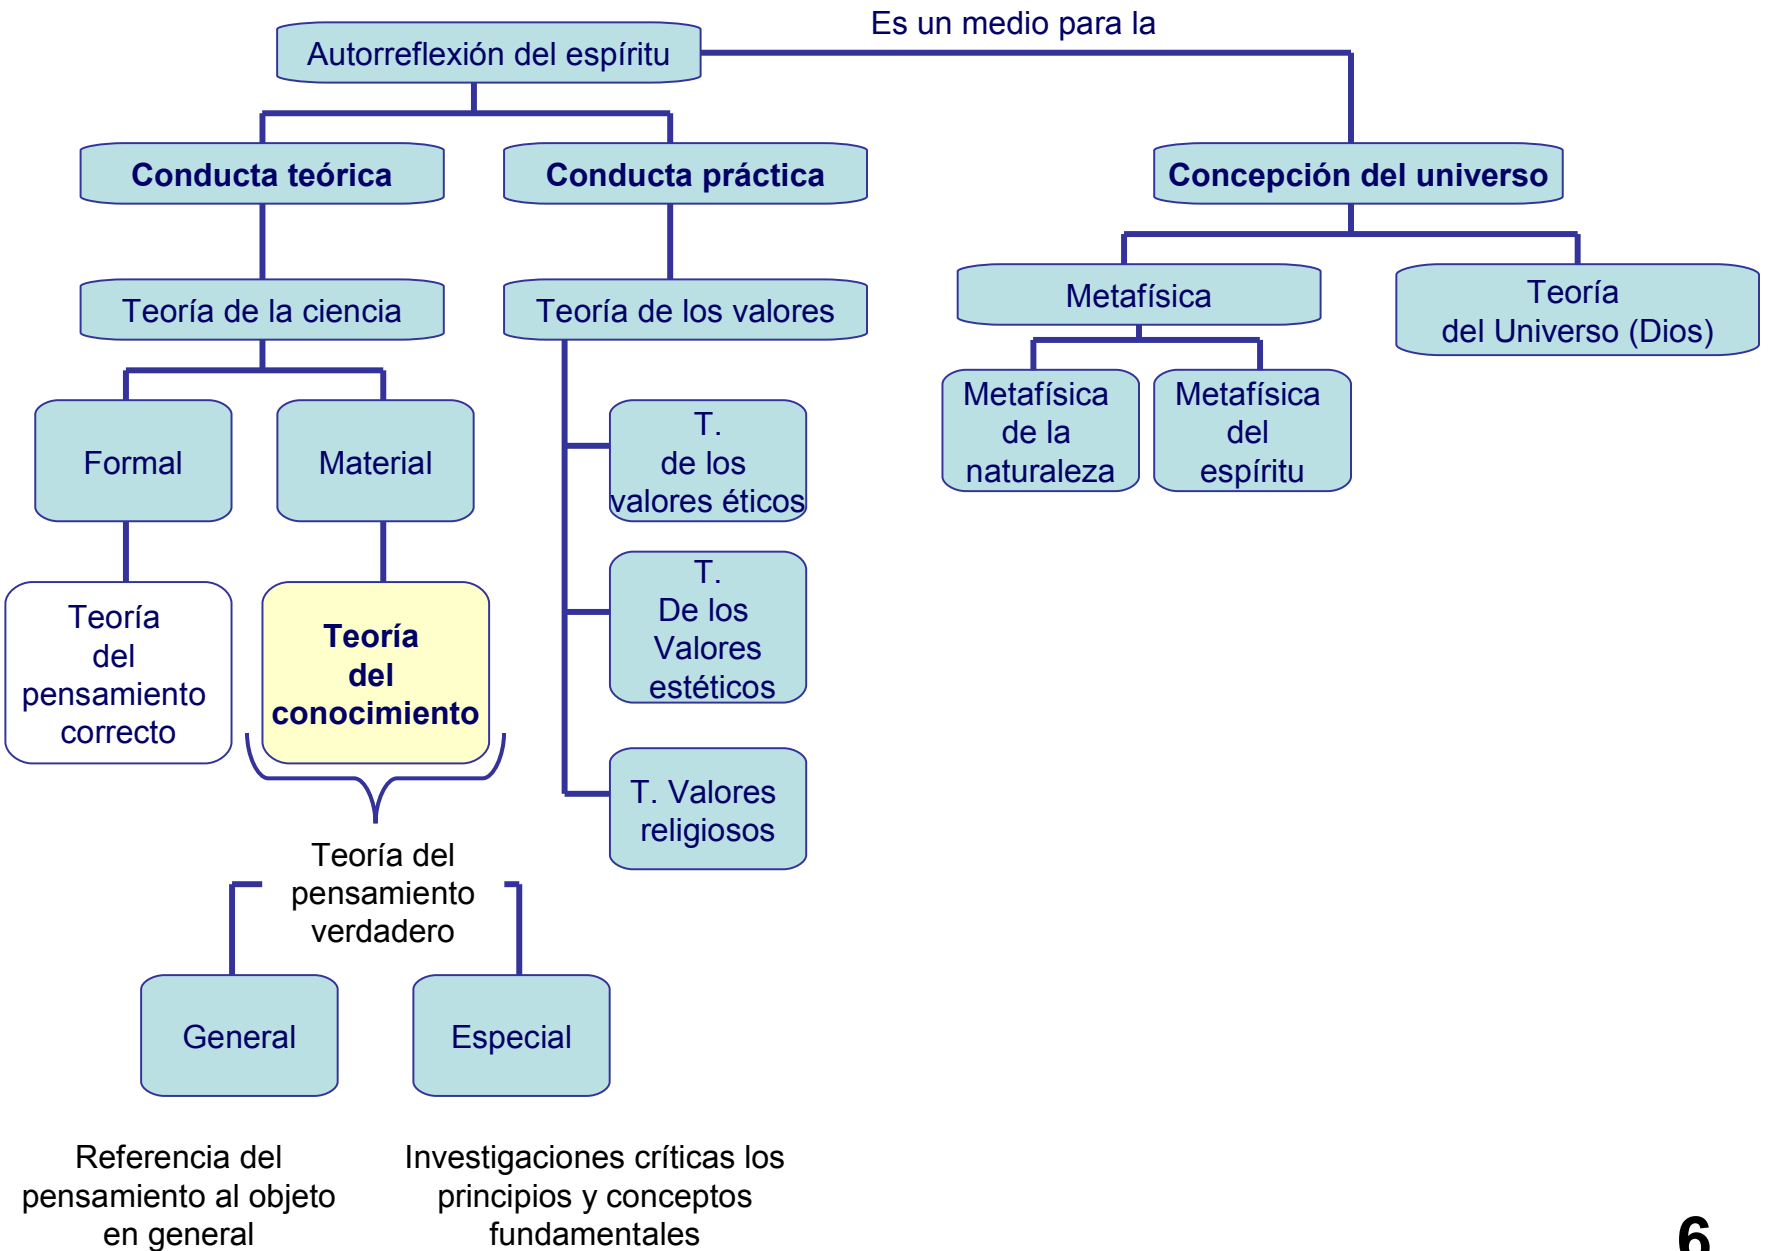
Autorreflexión del espíritu

Es un medio para la

Conducta teórica

Conducta práctica

Concepción del universo

Teoría de la ciencia

Teoría de los valores

Metafísica

Teoría del Universo (Dios)

Metafísica de la naturaleza

Metafísica del espíritu

Formal

Material

T. de los valores éticos

T. De los Valores estéticos

T. Valores religiosos

Teoría del pensamiento correcto

Teoría del conocimiento

Teoría del pensamiento verdadero

General

Especial

Referencia del pensamiento al objeto en general

Investigaciones críticas los principios y conceptos fundamentales

6